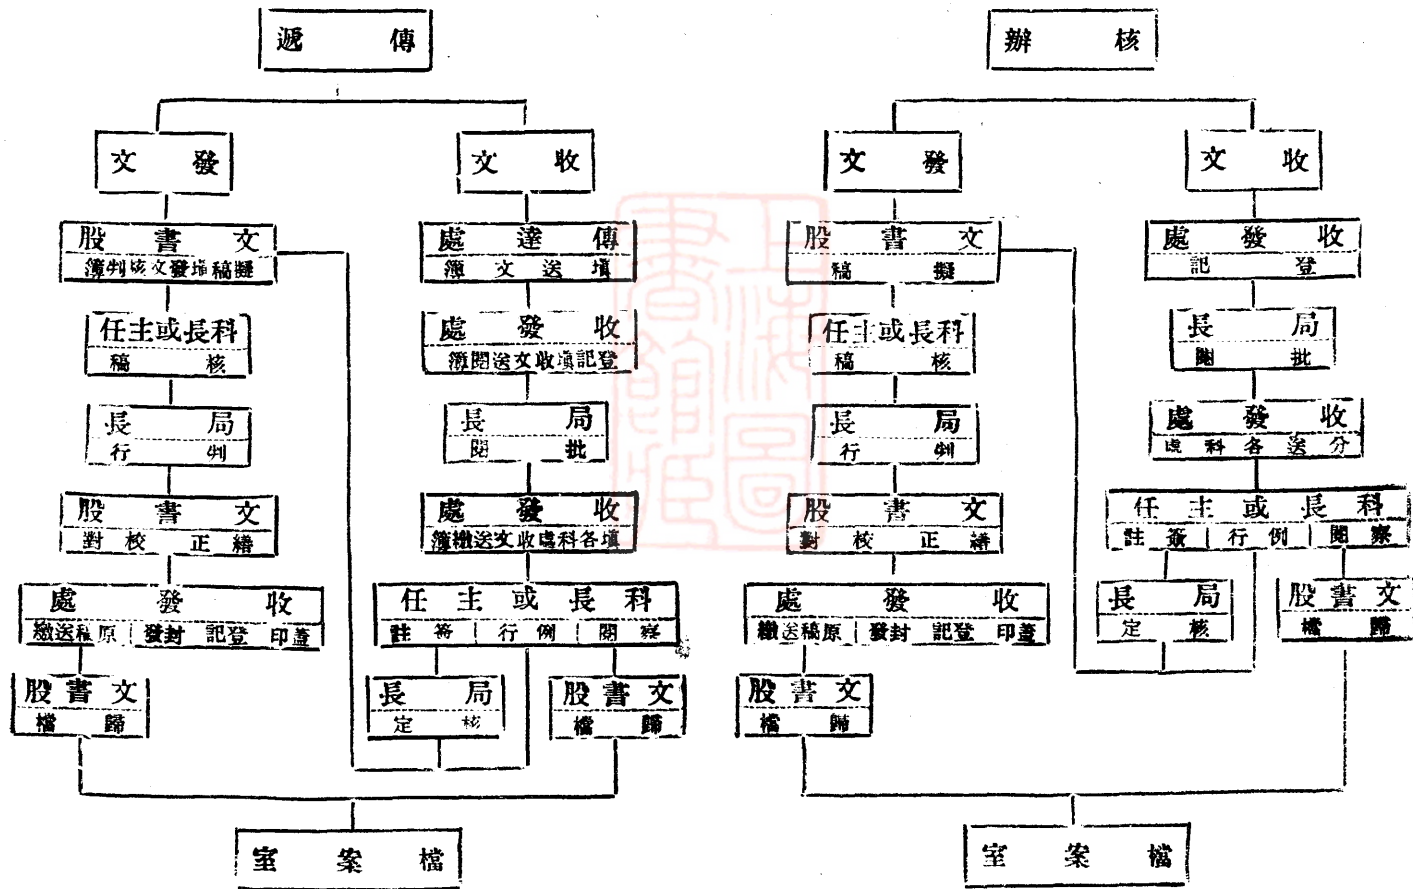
遞傳

文發

文收

股書文
簿判核文發埠稿擬

處達傳
簿文送填

任主或長科
稿核

處發收
簿閱送文收填記登

長局
行判

長局
閱批

股書文
對校正繕

處發收
簿繳送文收填科各填

處發收
繳送稿原 發封 記登 印蓋

任主或長科
註簽 行例 閱審

股書文
檔歸

長局
定核

股書文
檔歸

室案檔

辦核

文發

文收

股書文
稿擬

處發收
記登

任主或長科
稿核

長局
閱批

長局
行判

處發收
送科各送分

股書文
對校正繕

任主或長科
註簽 行例 閱審

處發收
繳送稿原 發封 記登 印蓋

長局
定核

股書文
檔歸

股書文
檔歸

室案檔